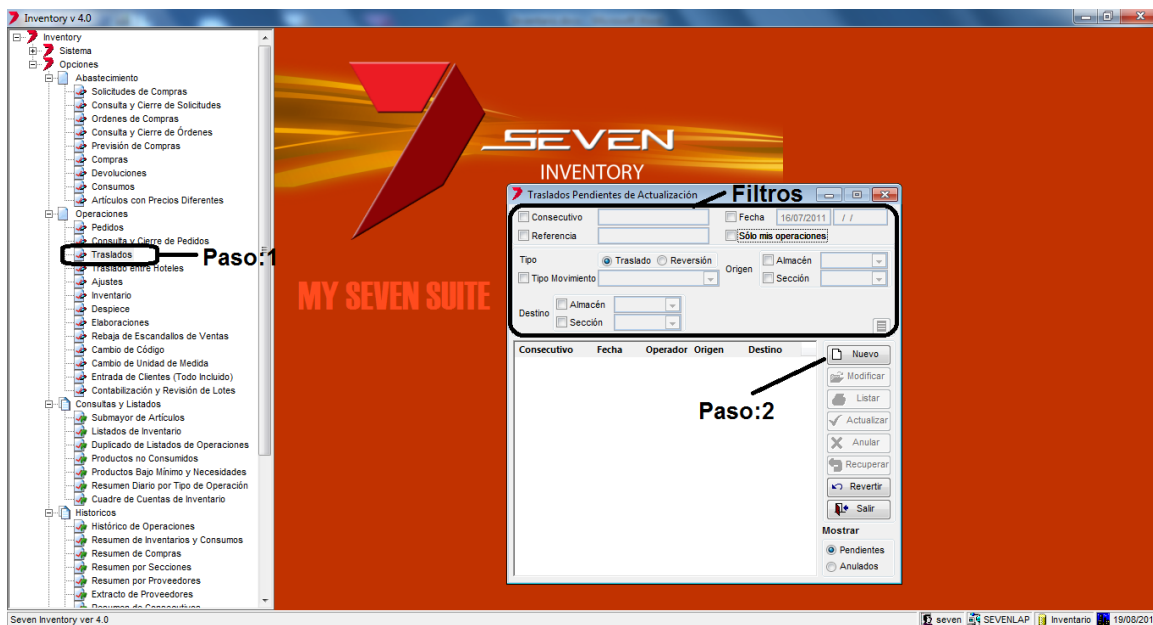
Inventory v 4.0

Inventory
Sistema
Opciones
Abastecimiento
Solicitudes de Compras
Consulta y Cierre de Solicitudes
Ordenes de Compras
Consulta y Cierre de Órdenes
Previsión de Compras
Compras
Devoluciones
Consumos
Artículos con Precios Diferentes
Operaciones
Pedidos
Consulta y Cierre de Pedidos
Traslados
Traslado entre Hoteles
Ajustes
Inventario
Despiece
Elaboraciones
Rebaja de Escandallos de Ventas
Cambio de Código
Cambio de Unidad de Medida
Entrada de Clientes (Todo Incluido)
Contabilización y Revisión de Lotes
Consultas y Listados
Submayor de Artículos
Listados de Inventario
Duplicado de Listados de Operaciones
Productos no Consumidos
Productos Bajo Mínimo y Necesidades
Resumen Diario por Tipo de Operación
Cuadre de Cuentas de Inventario
Historicos
Histórico de Operaciones
Resumen de Inventarios y Consumos
Resumen de Compras
Resumen por Secciones
Resumen por Proveedores
Extracto de Proveedores
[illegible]

Paso:1

SEVEN
INVENTORY
MY SEVEN SUITE

Traslados Pendientes de Actualización
Filtros
Consecutivo
Fecha 16/07/2011 / /
Referencia
Sólo mis operaciones
Tipo
Traslado
Reversión
Tipo Movimiento
Origen
Almacén
Sección
Destino
Almacén
Sección

| Consecutivo | Fecha | Operador | Origen | Destino |
|---|---|---|---|---|

Nuevo
Modificar
Listar
Actualizar
Anular
Recuperar
Revertir
Salir
Paso:2
Mostrar
Pendientes
Anulados

Seven Inventory ver 4.0
seven SEVENLAP Inventario 19/08/201